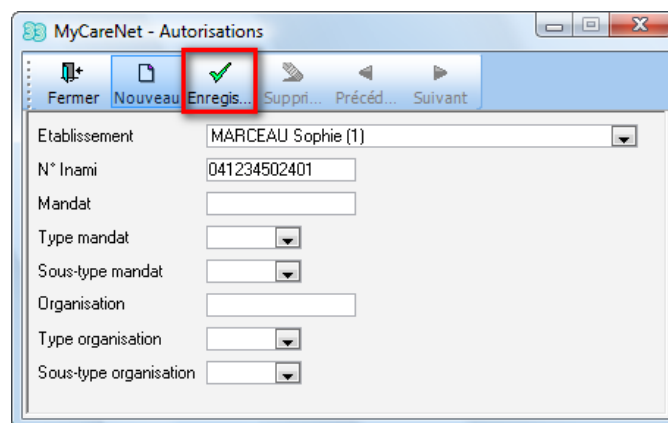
MyCareNet - Autorisations

Fermer Nouveau Enregis... Suppri... Précéd... Suivant

Etablissement MARCEAU Sophie (1)
N° Inami 041234502401
Mandat
Type mandat
Sous-type mandat
Organisation
Type organisation
Sous-type organisation